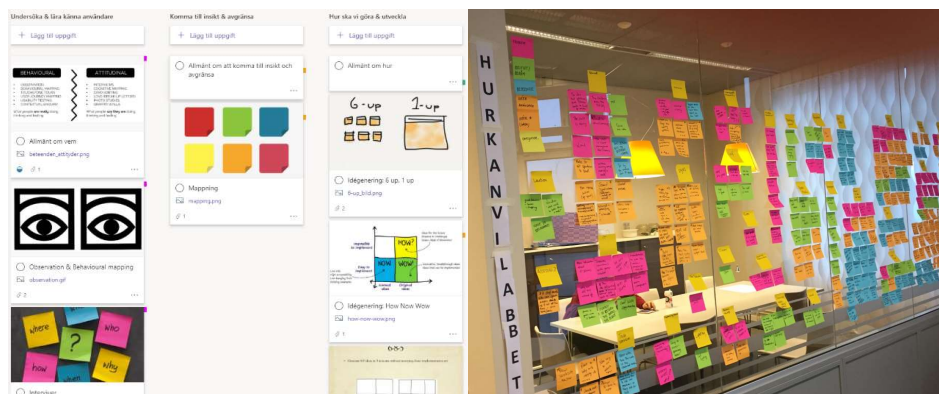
Undersöka & lära känna användare

+ Lägg till uppgift

BEHAVIOURAL

ATTITUDINAL

Allmänt om vem

beteende_attityder.png

1

Observation & Behavioural mapping

observation.gif

2

where

who

?

how

when

why

Intervjuer

Komma till insikt & avgränsa

+ Lägg till uppgift

Allmänt om att komma till insikt och avgränsa

Mappning

mappning.png

1

Hur ska vi göra & utveckla

+ Lägg till uppgift

Allmänt om hur

6-up

1-up

Idégenering: 6 up, 1 up

6-up_1-up.png

2

HOW?

NOW

WOW

Idégenering: How Now Wow

how-now-wow.png

1

6-3-5

H U R K A N V I L A B B E T